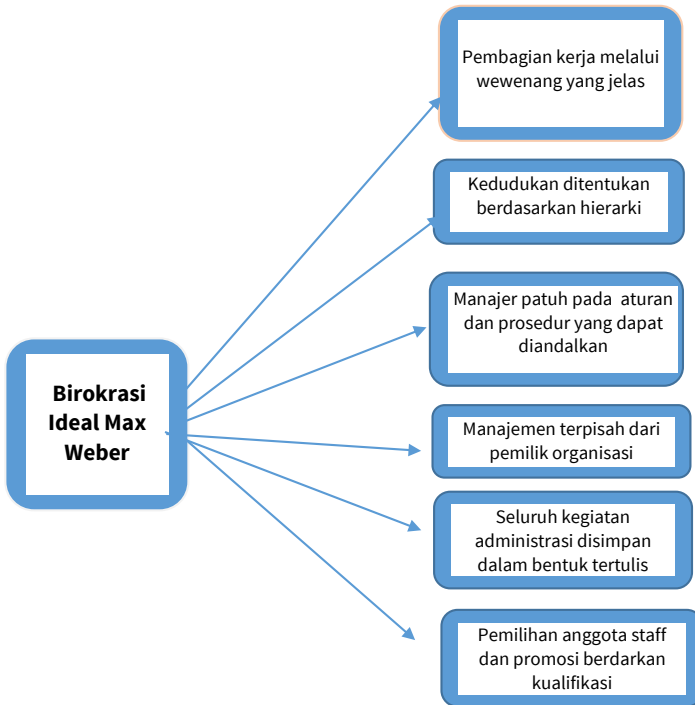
Birokrasi Ideal Max Weber

Pembagian kerja melalui wewenang yang jelas

Kedudukan ditentukan berdasarkan hierarki

Manajer patuh pada aturan dan prosedur yang dapat diandalkan

Manajemen terpisah dari pemilik organisasi

Seluruh kegiatan administrasi disimpan dalam bentuk tertulis

Pemilihan anggota staff dan promosi berdarkan kualifikasi